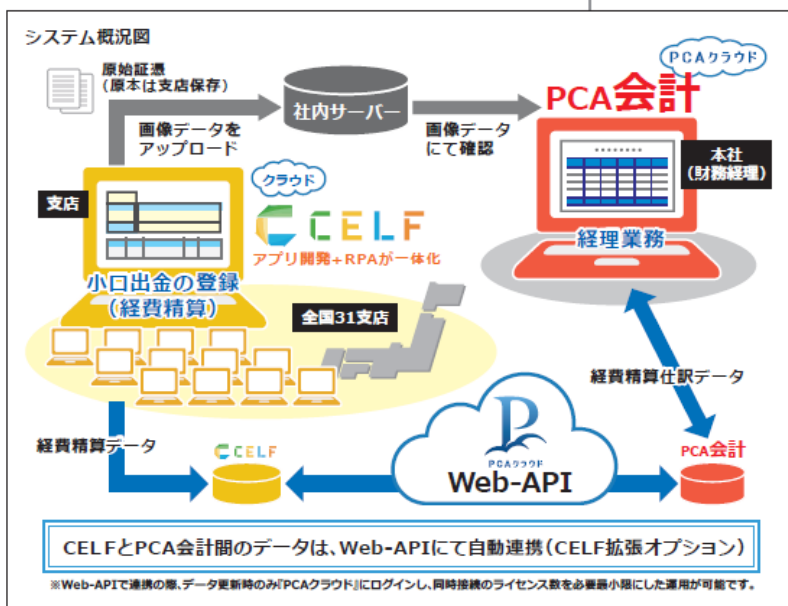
システム概況図

原始証憑
(原本は支店保存)

社内サーバー

PCAクラウド

PCA会計

画像データを
アップロード

画像データ
にて確認

本社
(財務経理)

支店

クラウド

CELF

アプリ開発+RPAが一体化

経理業務

小口出金の登録
(経費精算)

全国31支店

経費精算仕訳データ

経費精算データ

CELF

PCAクラウド

Web-API

PCA会計

CELFとPCA会計間のデータは、Web-APIにて自動連携(CELF拡張オプション)

※Web-APIで連携の際、データ更新時のみ『PCAクラウド』にログインし、同時接続のライセンス数を必要最小限にした運用が可能です。